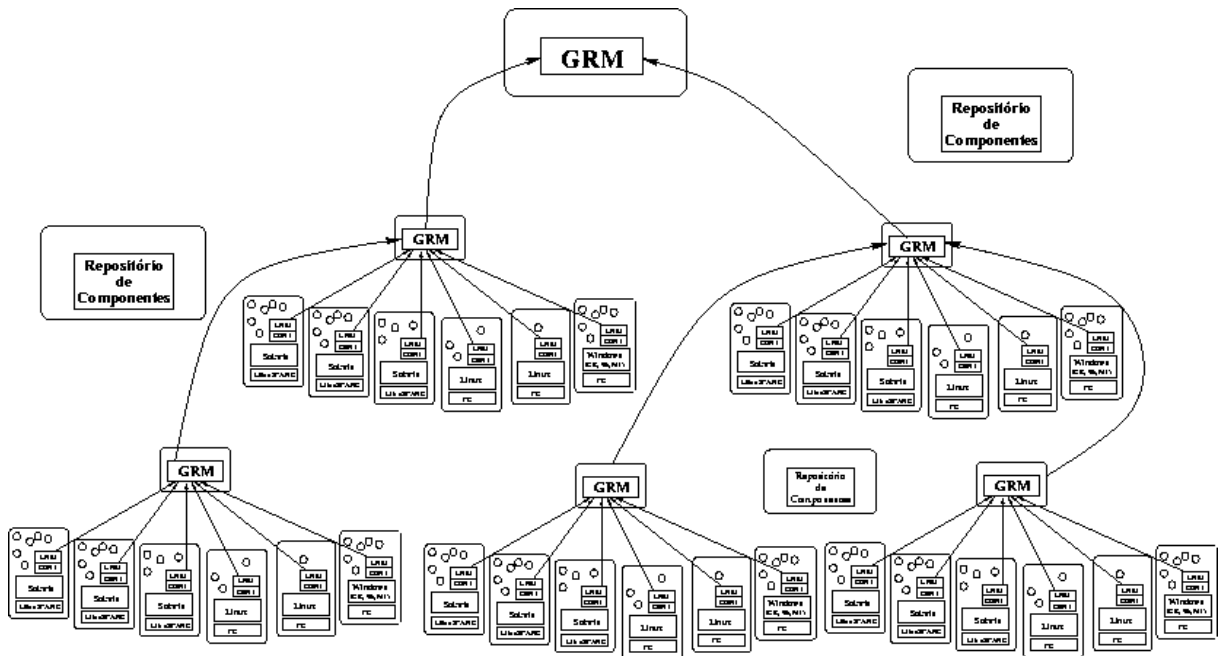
GRM

Repositório de Componentes

GRM

Repositório de Componentes

LRM
ORB

Solaris
UltraSPARC

LRM
ORB

Solaris
UltraSPARC

LRM
ORB

Solaris
UltraSPARC

LRM
ORB

Linux
PC

LRM
ORB

Linux
PC

LRM
ORB

Windows
(CE, 95, NT)
PC

GRM

LRM
ORB

Solaris
UltraSPARC

LRM
ORB

Solaris
UltraSPARC

LRM
ORB

Solaris
UltraSPARC

LRM
ORB

Linux
PC

LRM
ORB

Linux
PC

LRM
ORB

Windows
(CE, 95, NT)
PC

GRM

LRM
ORB

Solaris
UltraSPARC

LRM
ORB

Solaris
UltraSPARC

LRM
ORB

Solaris
UltraSPARC

LRM
ORB

Linux
PC

LRM
ORB

Linux
PC

LRM
ORB

Windows
(CE, 95, NT)
PC

GRM

LRM
ORB

Solaris
UltraSPARC

LRM
ORB

Solaris
UltraSPARC

LRM
ORB

Solaris
UltraSPARC

LRM
ORB

Linux
PC

LRM
ORB

Linux
PC

LRM
ORB

Windows
(CE, 95, NT)
PC

Repositório de Componentes

GRM

LRM
ORB

Solaris
UltraSPARC

LRM
ORB

Solaris
UltraSPARC

LRM
ORB

Solaris
UltraSPARC

LRM
ORB

Linux
PC

LRM
ORB

Linux
PC

LRM
ORB

Windows
(CE, 95, NT)
PC